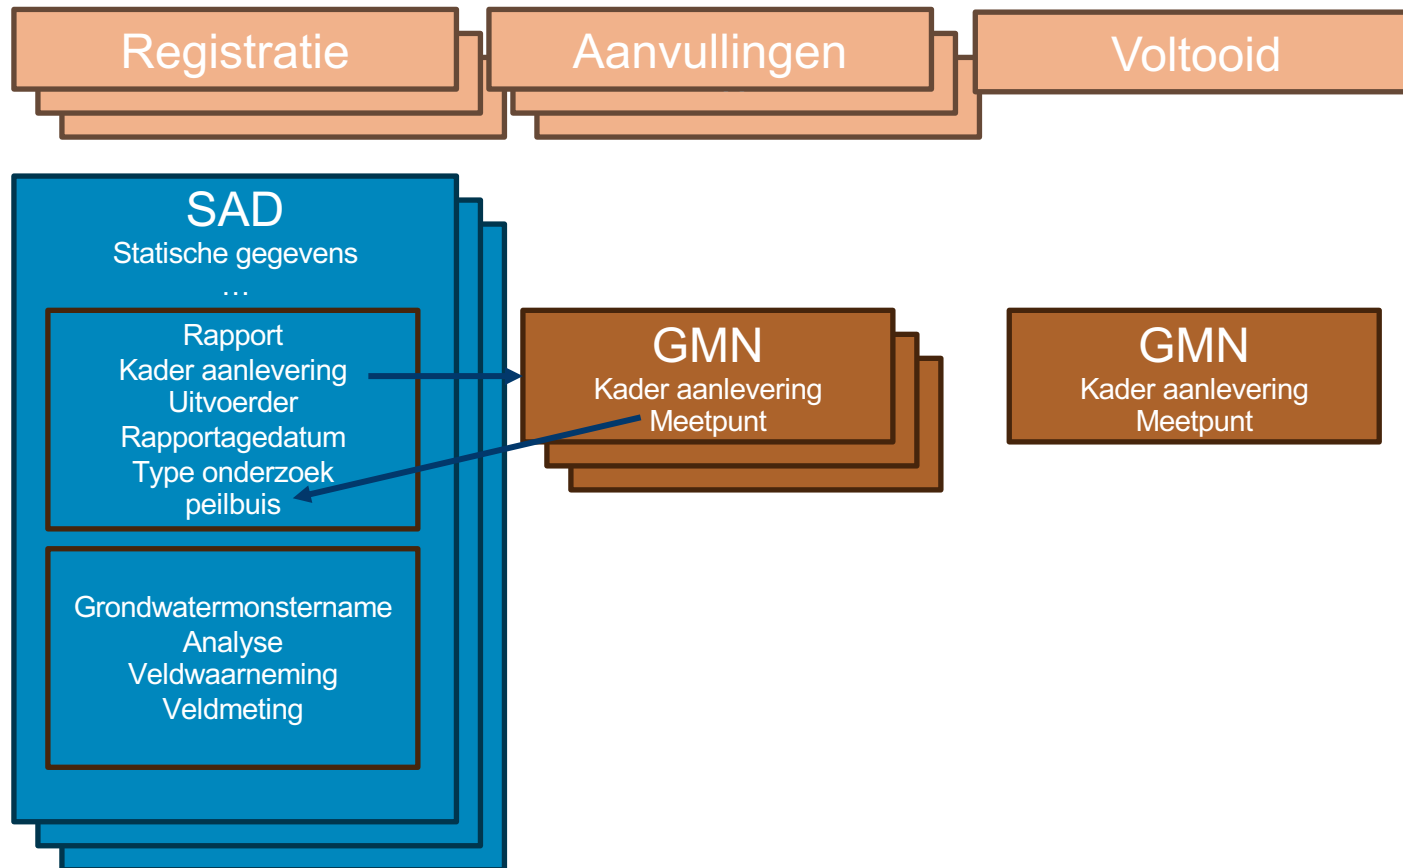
Registratie

Aanvullingen

Voltooid

SAD
Statische gegevens
…

Rapport
Kader aanlevering
Uitvoerder
Rapportagedatum
Type onderzoek
peilbuis

Grondwatermonstername
Analyse
Veldwaarneming
Veldmeting

GMN
Kader aanlevering
Meetpunt

GMN
Kader aanlevering
Meetpunt